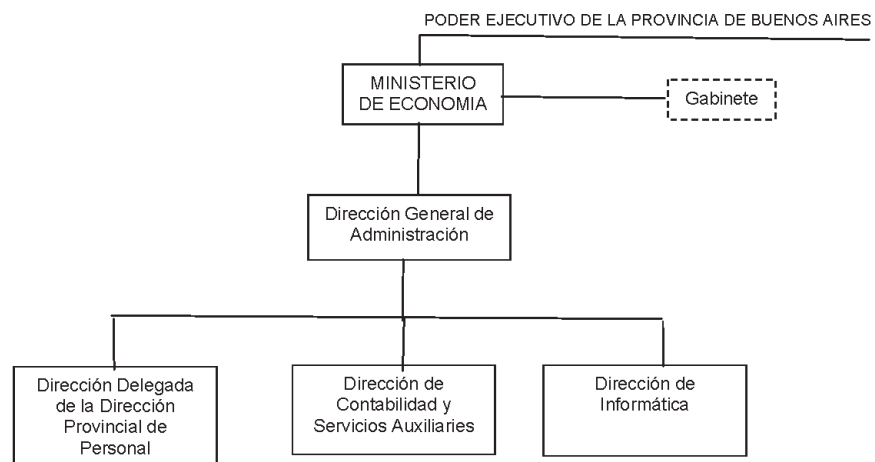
PODER EJECUTIVO DE LA PROVINCIA DE BUENOS AIRES

MINISTERIO DE ECONOMIA

Gabinete

Dirección General de Administración

Dirección Delegada de la Dirección Provincial de Personal

Dirección de Contabilidad y Servicios Auxiliares

Dirección de Informática